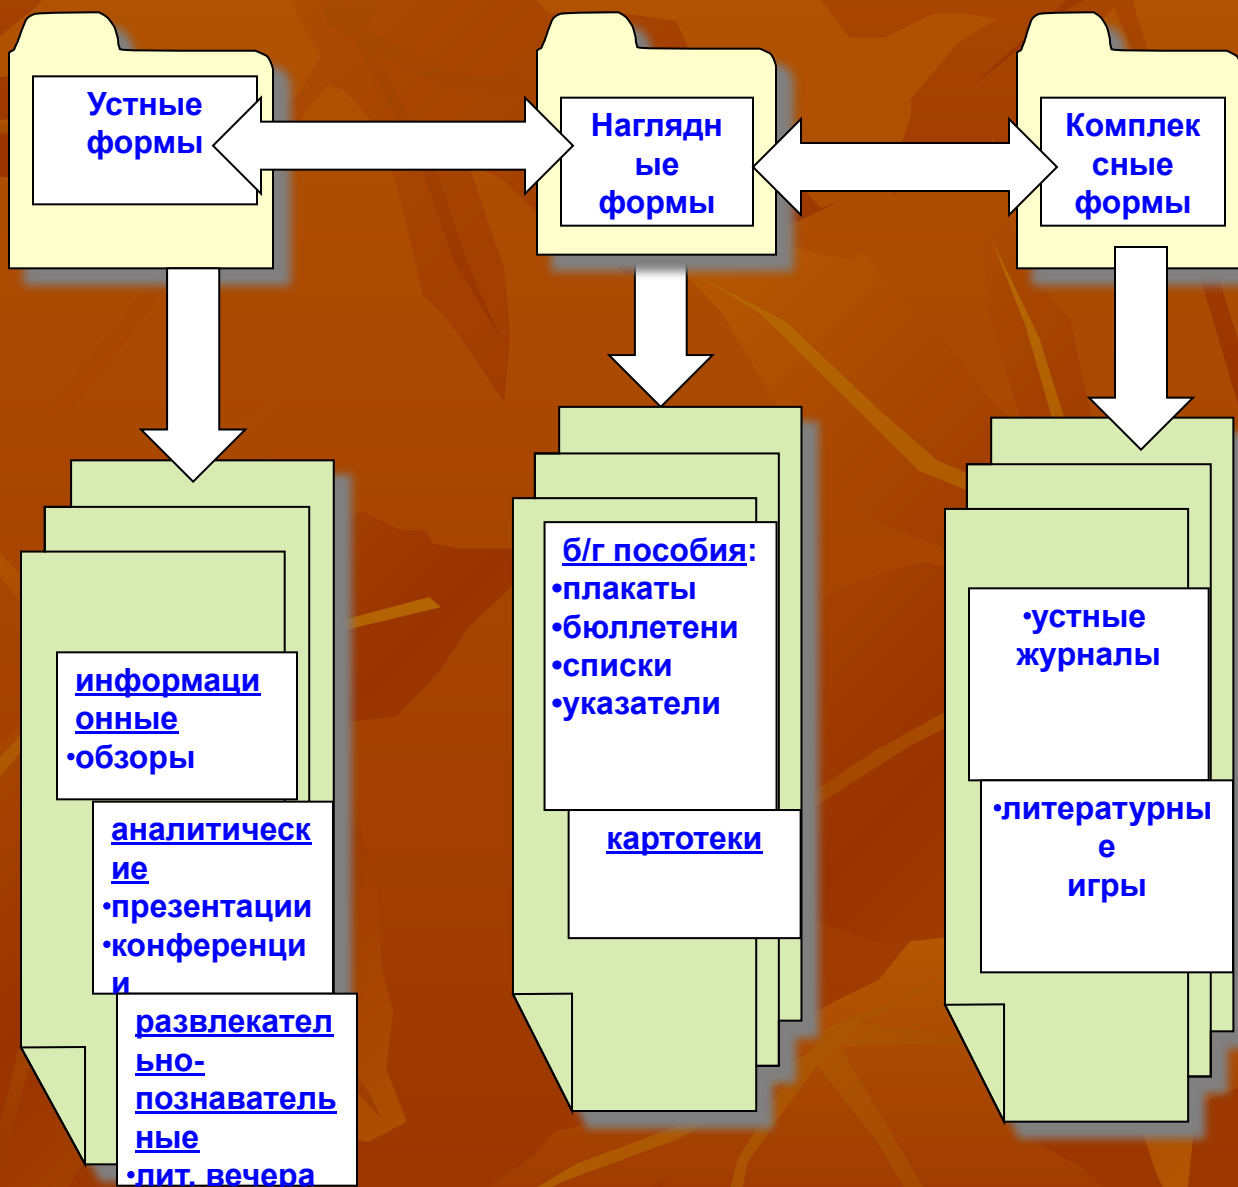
Устные формы

Наглядн ые формы

Комплек сные формы

информаци онные
•обзоры

аналитическ ие
•презентации
•конференци и

развлекател ьно-познаватель ные
•лит. вечера

б/г пособия:
•плакаты
•бюллетени
•списки
•указатели

картотеки

•устные журналы

•литературны е игры